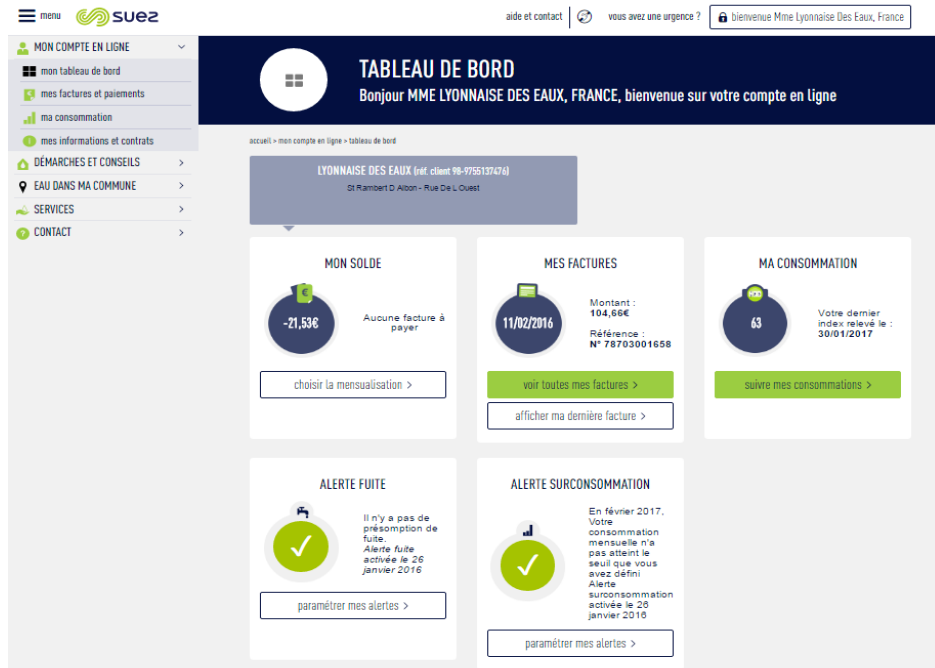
menu suez

aide et contact vous avez une urgence ? bienvenue Mme Lyonnaise Des Eaux, France

MON COMPTE EN LIGNE
mon tableau de bord
mes factures et paiements
ma consommation
mes informations et contrats
DÉMARCHES ET CONSEILS
EAU DANS MA COMMUNE
SERVICES
CONTACT

TABLEAU DE BORD
Bonjour MME LYONNAISE DES EAUX, FRANCE, bienvenue sur votre compte en ligne

accueil > mon compte en ligne > tableau de bord

LYONNAISE DES EAUX (réf. client 98-9755137476)
St Rambert D Albon - Rue De L Ouest

MON SOLDE
-21,53€
Aucune facture à payer
choisir la mensualisation >

MES FACTURES
11/02/2016
Montant : 104,66€
Référence : N° 78703001658
voir toutes mes factures >
afficher ma dernière facture >

MA CONSOMMATION
63
Votre dernier index relevé le : 30/01/2017
suivre mes consommations >

ALERTE FUITE
Il n'y a pas de présomption de fuite.
Alerte fuite activée le 26 janvier 2016
paramétrer mes alertes >

ALERTE SURCONSOMMATION
En février 2017, Votre consommation mensuelle n'a pas atteint le seuil que vous avez défini
Alerte surconsommation activée le 26 janvier 2016
paramétrer mes alertes >